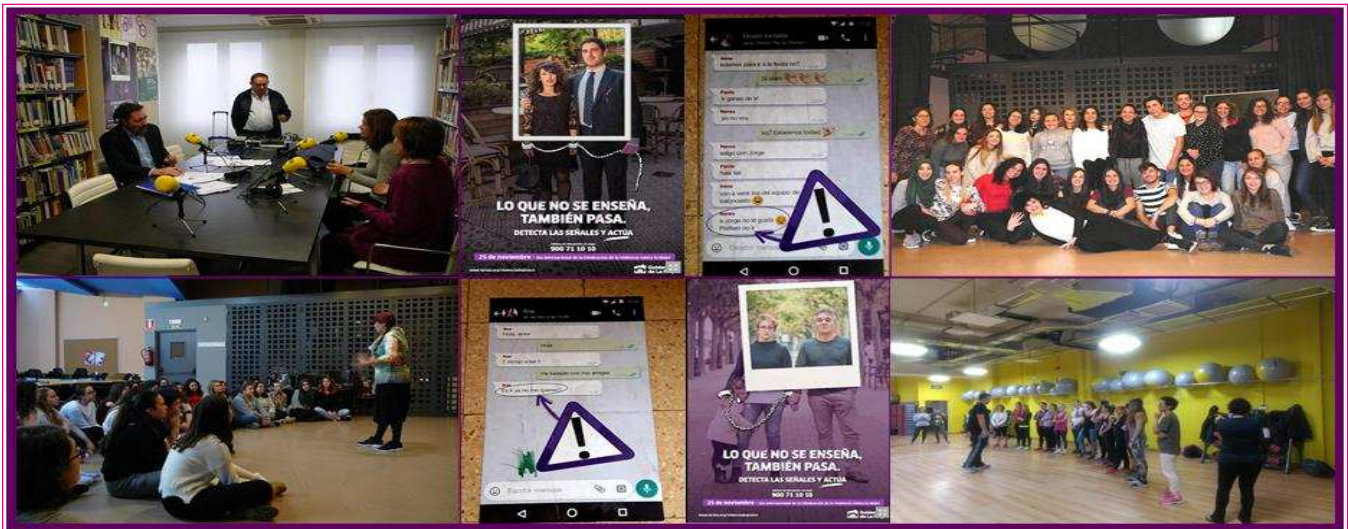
LO QUE NO SE ENSEÑA, TAMBIÉN PASA.
DETECTA LAS SEÑALES Y ACTÚA
900 71 10 10
25 de noviembre

Grupo instituto
Nere
Vamos para ir a la fiesta?
Si vale
Paula
Y ¿ganas de ir?
yo no voy
Nere
Salgo con Jorge
Paula
Tata tal
Nere
Van a venir los del equipo de baloncesto
A Jorge no le gusta
Prefiero no ir

Escribe mensaje

LO QUE NO SE ENSEÑA, TAMBIÉN PASA.
DETECTA LAS SEÑALES Y ACTÚA
900 71 10 10
25 de noviembre